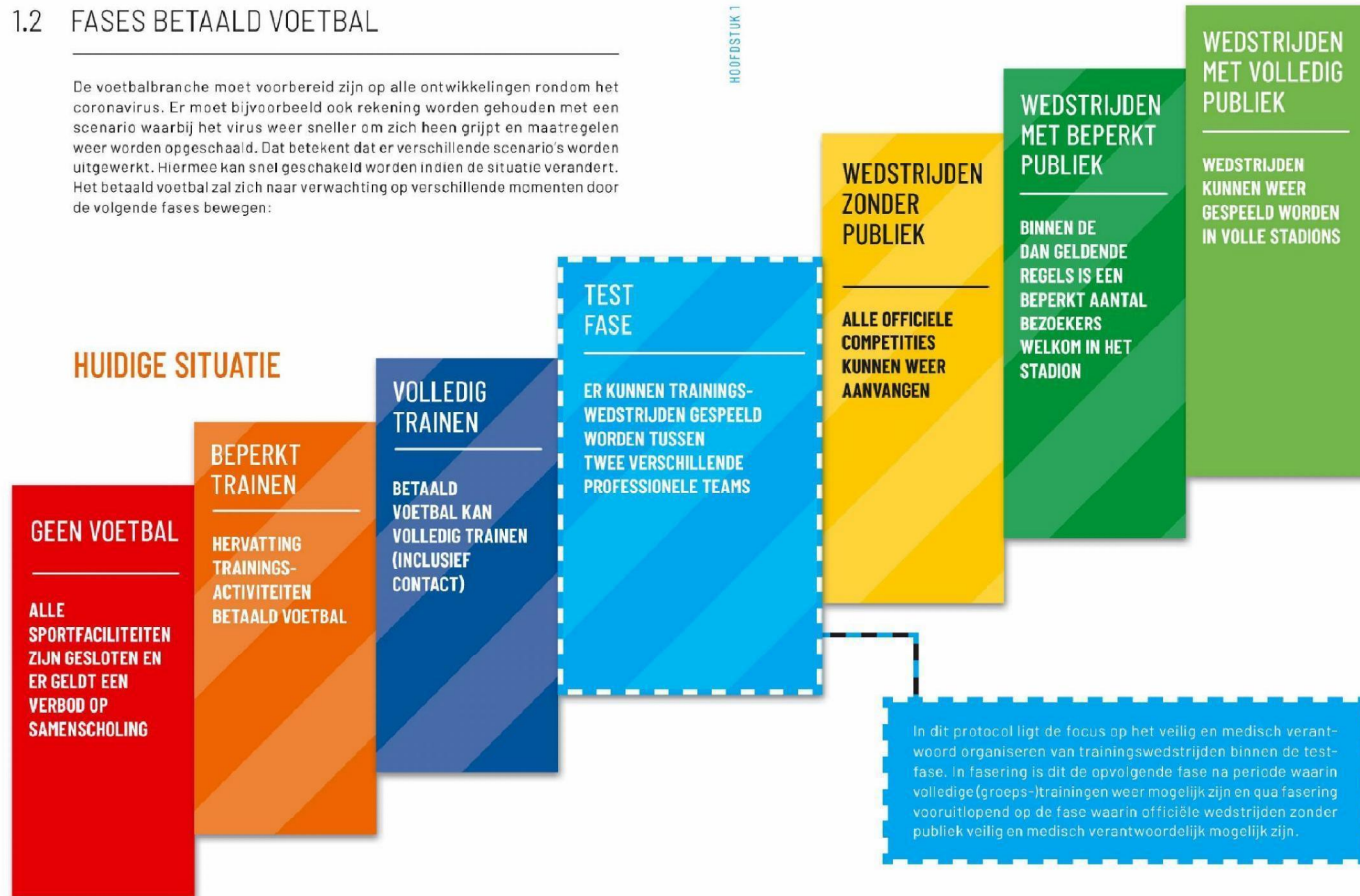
1.2 FASES BETAALD VOETBAL

HOOFDSTUK 1

De voetbalbranche moet voorbereid zijn op alle ontwikkelingen rondom het coronavirus. Er moet bijvoorbeeld ook rekening worden gehouden met een scenario waarbij het virus weer sneller om zich heen grijpt en maatregelen weer worden opgeschaald. Dat betekent dat er verschillende scenario's worden uitgewerkt. Hiermee kan snel geschakeld worden indien de situatie verandert. Het betaald voetbal zal zich naar verwachting op verschillende momenten door de volgende fases bewegen:

HUIDIGE SITUATIE

GEEN VOETBAL

ALLE SPORTFACILITEITEN ZIJN GESLOTEN EN ER GELDT EEN VERBOD OP SAMENSCHOLING

BEPERKT TRAINEN

HERVATTING TRAININGS-ACTIVITEITEN BETAALD VOETBAL

VOLLEDIG TRAINEN

BETAALD VOETBAL KAN VOLLEDIG TRAINEN (INCLUSIEF CONTACT)

TEST FASE

ER KUNNEN TRAININGS-WEDSTRIJDEN GESPEELD WORDEN TUSSEN TWEE VERSCHILLENDE PROFESSIONELE TEAMS

WEDSTRIJDEN ZONDER PUBLIEK

ALLE OFFICIELE COMPETITIES KUNNEN WEER AANVANGEN

WEDSTRIJDEN MET BEPERKT PUBLIEK

BINNEN DE DAN GELDENDE REGELS IS EEN BEPERKT AANTAL BEZOEKERS WELKOM IN HET STADION

WEDSTRIJDEN MET VOLLEDIG PUBLIEK

WEDSTRIJDEN KUNNEN WEER GESPEELD WORDEN IN VOLLE STADIONS

In dit protocol ligt de focus op het veilig en medisch verantwoord organiseren van trainingswedstrijden binnen de testfase. In fasering is dit de opvolgende fase na periode waarin volledige (groeps-)trainingen weer mogelijk zijn en qua fasering vooruitlopend op de fase waarin officiële wedstrijden zonder publiek veilig en medisch verantwoordelijk mogelijk zijn.